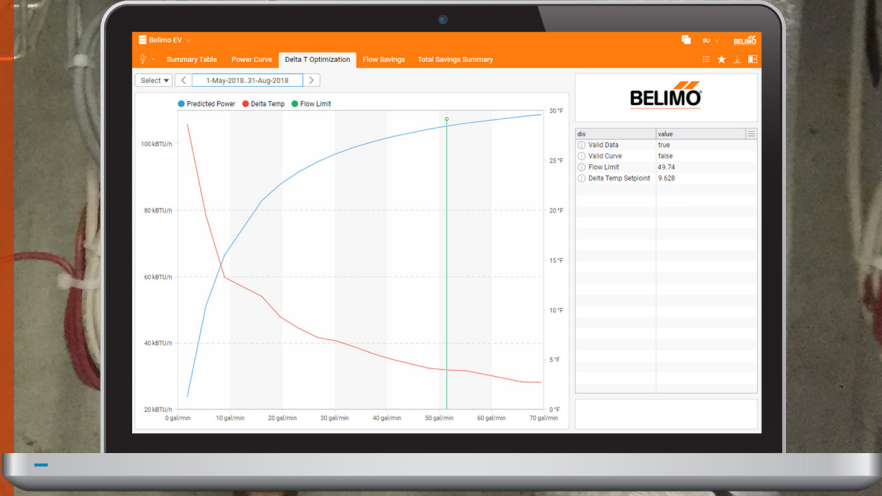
Belimo EV

su

BELIMO

Summary Table Power Curve Delta T Optimization Flow Savings Total Savings Summary

Select

1-May-2018..31-Aug-2018

Predicted Power Delta Temp Flow Limit

100 kBTU/h
80 kBTU/h
60 kBTU/h
40 kBTU/h
20 kBTU/h

30 °F
25 °F
20 °F
15 °F
10 °F
5 °F
0 °F

0 gal/min 10 gal/min 20 gal/min 30 gal/min 40 gal/min 50 gal/min 60 gal/min 70 gal/min

BELIMO

| dis | value |
|---|---|
| Valid Data | true |
| Valid Curve | false |
| Flow Limit | 49.74 |
| Delta Temp Setpoint | 9.628 |